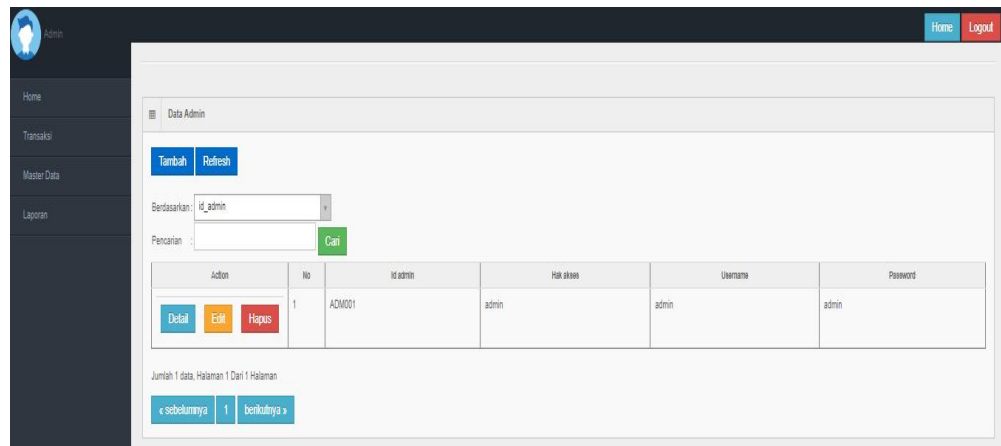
Admin

Home Logout

Home

Transaksi

Master Data

Laporan

Data Admin

Tambah Refresh

Berdasarkan : id_admin

Pencarian :

Cari

| Action | No | Id admin | Hak akses | Username | Password |
|---|---|---|---|---|---|
| Detail Edit Hapus | 1 | ADM001 | admin | admin | admin |

Jumlah 1 data, Halaman 1 Dari 1 Halaman

« sebelumnya 1 berikutnya »